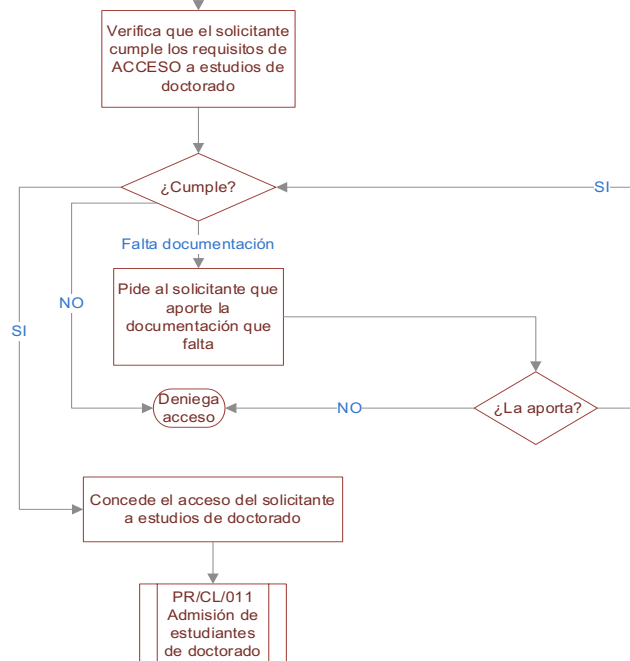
Verifica que el solicitante cumple los requisitos de ACCESO a estudios de doctorado

¿Cumple?

SI

Falta documentación

NO

SI

Pide al solicitante que aporte la documentación que falta

Deniega acceso

NO

¿La aporta?

Concede el acceso del solicitante a estudios de doctorado

PR/CL/011 Admisión de estudiantes de doctorado